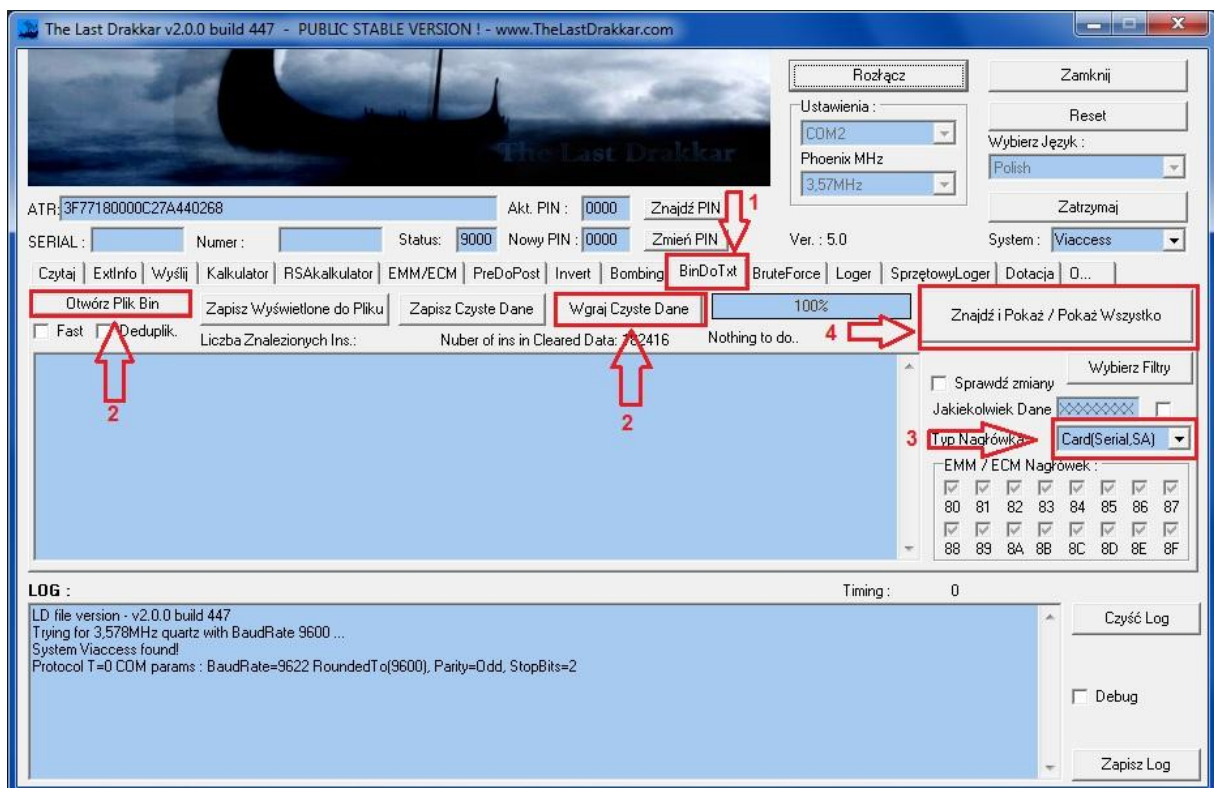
The Last Drakkar v2.0.0 build 447 - PUBLIC STABLE VERSION ! - www.TheLastDrakkar.com

The Last Drakkar

Rozłącz
Zamknij
Ustawienia :
COM2
Reset
Wybierz Język :
Polish
Phoenix MHz
3,57MHz

ATR: 3F77180000C27A440268
Akt. PIN : 0000
Znajdź PIN
1
Zatrzymaj
SERIAL :
Numer :
Status: 9000
Nowy PIN : 0000
Zmień PIN
Ver. : 5.0
System : Viaccess

Czytaj | ExtInfo | Wyślij | Kalkulator | RSAkalkulator | EMM/ECM | PreDoPost | Invert | Bombing | BinDoTxt | BruteForce | Loger | SprzetowyLoger | Dotacja | O...

Otwórz Plik Bin
Zapisz Wyświetlone do Pliku
Zapisz Czyste Dane
Wgraj Czyste Dane
100%
Znajdź i Pokaż / Pokaż Wszystko
Fast
Deduplik.
Liczba Znalezionych Ins.:
Nuber of ins in Cleared Data: 1?2416
Nothing to do..
4
2
2
Wybierz Filtry
Sprawdź zmiany
Jakiekolwiek Dane XXXXXXXX
3
Typ Nagłówka
Card(Serial,SA)
EMM / ECM Nagłówek :
80 81 82 83 84 85 86 87
88 89 8A 8B 8C 8D 8E 8F

LOG :
Timing : 0
LD file version - v2.0.0 build 447
Trying for 3,578MHz quartz with BaudRate 9600 ...
System Viaccess found!
Protocol T=0 COM params : BaudRate=9622 RoundedTo(9600), Parity=Odd, StopBits=2
Czyść Log
Debug
Zapisz Log